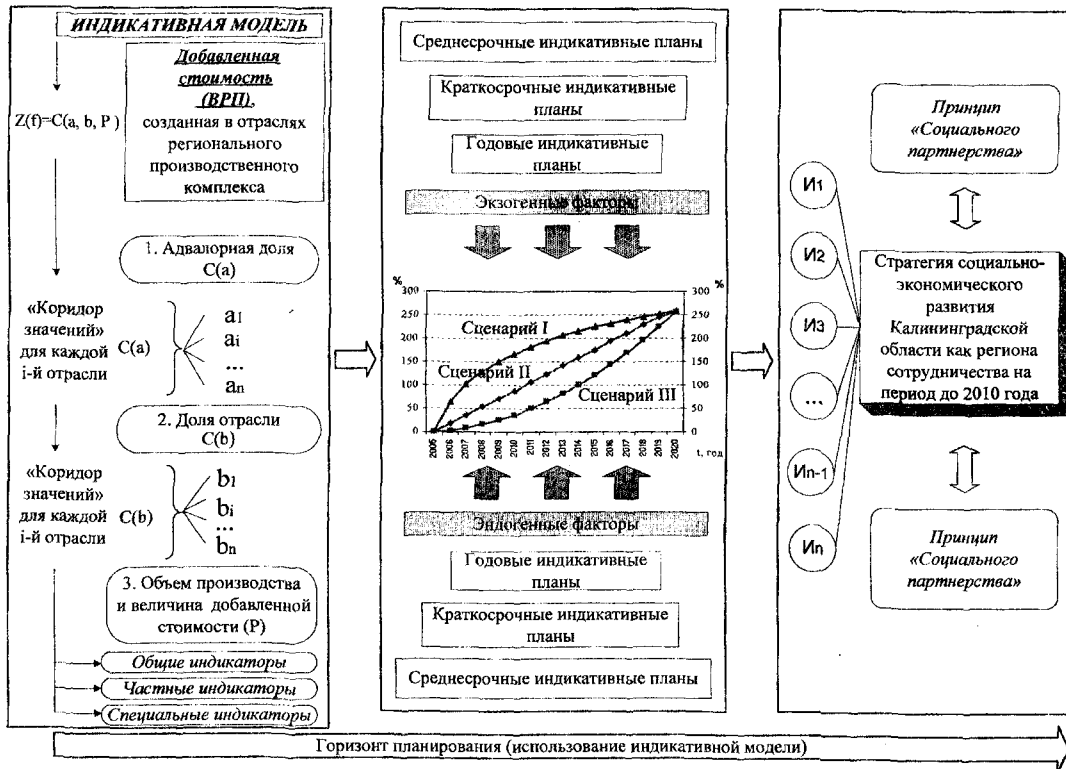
ИНДИКАТИВНАЯ МОДЕЛЬ

Добавленная стоимость (ВРП), созданная в отраслях регионального производственного комплекса

Z(f)=C(a, b, P )

1. Адвалорная доля C(a)

«Коридор значений» для каждой i-й отрасли C(a) $a_1$ $a_i$ ... $a_n$

2. Доля отрасли C(b)

«Коридор значений» для каждой i-й отрасли C(b) $b_1$ $b_i$ ... $b_n$

3. Объем производства и величина добавленной стоимости (P)

Общие индикаторы

Частные индикаторы

Специальные индикаторы

Среднесрочные индикативные планы

Краткосрочные индикативные планы

Годовые индикативные планы

Экзогенные факторы

%
300
250
200
150
100
50
0
Сценарий I
Сценарий II
Сценарий III
2005 2006 2007 2008 2009 2010 2011 2012 2013 2014 2015 2016 2017 2018 2019 2020 t, год
%
300
250
200
150
100
50
0

Эндогенные факторы

Годовые индикативные планы

Краткосрочные индикативные планы

Среднесрочные индикативные планы

Принцип «Социального партнерства»

$И_1$
$И_2$
$И_3$
...
$И_{n-1}$
$И_n$

Стратегия социально-экономического развития Калининградской области как региона сотрудничества на период до 2010 года

Принцип «Социального партнерства»

Горизонт планирования (использование индикативной модели)